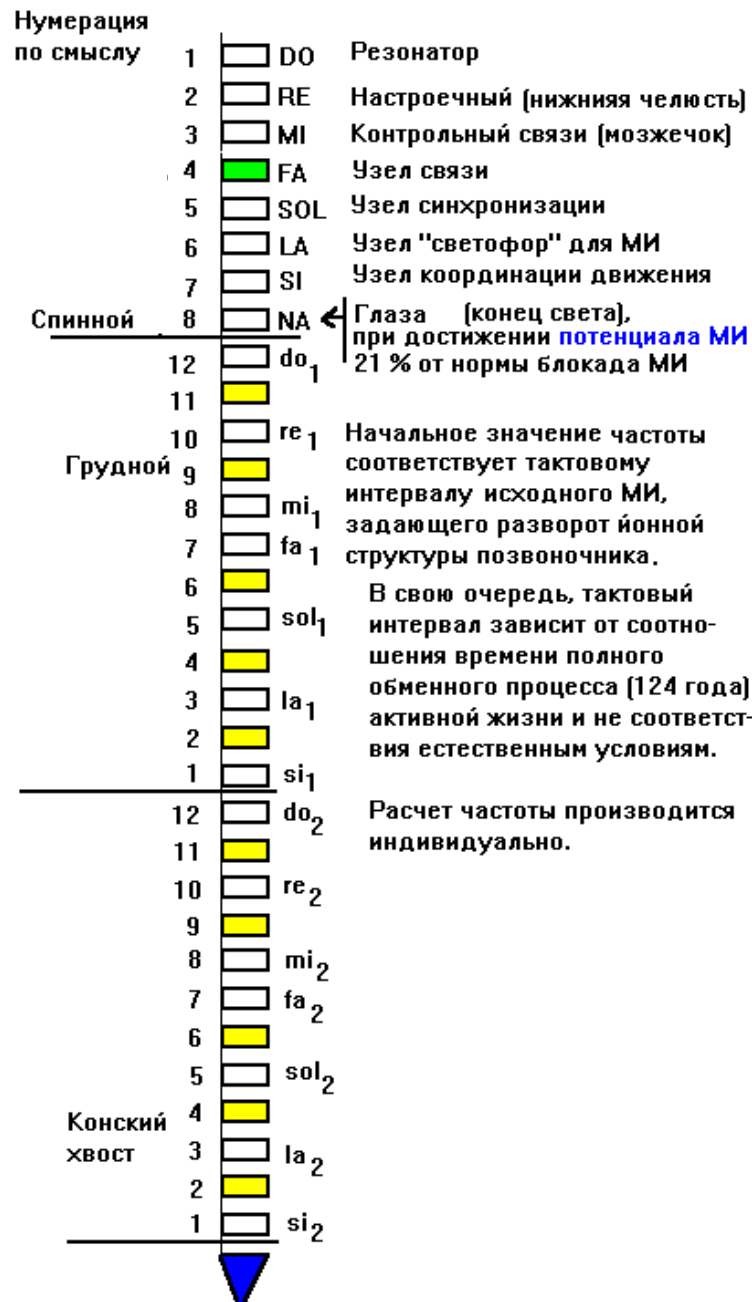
Нумерация по смыслу

1 DO Резонатор
2 RE Настроечный (нижнияя челюсть)
3 MI Контрольный связи (мозжечок)
4 FA Узел связи
5 SOL Узел синхронизации
6 LA Узел "светофор" для МИ
7 SI Узел координации движения
Спинной 8 NA Глаза (конец света), при достижении потенциала МИ 21 % от нормы блокада МИ

12 $do_1$
11
10 $re_1$
Грудной 9
8 $mi_1$
7 $fa_1$
6
5 $sol_1$
4
3 $la_1$
2
1 $si_1$

Начальное значение частоты соответствует тактовому интервалу исходного МИ, задающего разворот йонной структуры позвоночника.

В свою очередь, тактовый интервал зависит от соотношения времени полного обменного процесса (124 года) активной жизни и не соответствия естественным условиям.

12 $do_2$
11
10 $re_2$
9
8 $mi_2$
7 $fa_2$
6
5 $sol_2$
Конский хвост 4
3 $la_2$
2
1 $si_2$

Расчет частоты производится индивидуально.